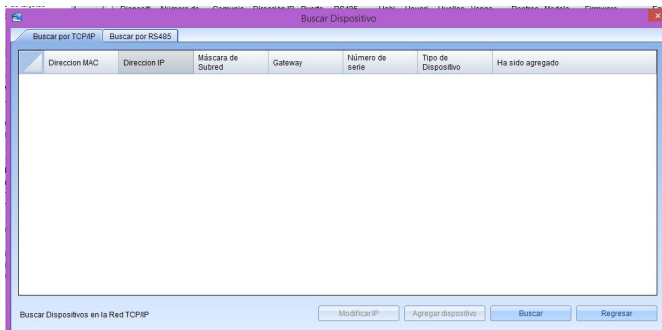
Buscar Dispositivo

Buscar por TCP/IP | Buscar por RS485

| | Direccion MAC | Direccion IP | Máscara de Subred | Gateway | Número de serie | Tipo de Dispositivo | Ha sido agregado |
|---|---|---|---|---|---|---|---|

Buscar Dispositivos en la Red TCP/IP

Modificar IP | Agregar dispositivo | Buscar | Regresar